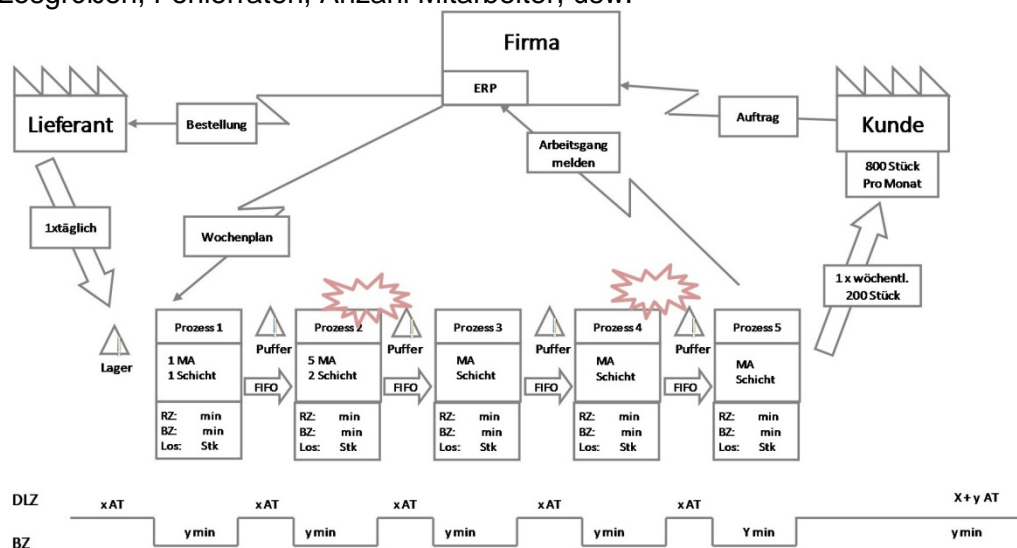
Losgrößen, Fehlerraten, Anzahl Mitarbeiter, usw.

Firma

ERP

Lieferant

Bestellung

Auftrag

Kunde

800 Stück
Pro Monat

Arbeitsgang melden

1xtäglich

Wochenplan

1 x wöchentl.
200 Stück

Lager

Prozess 1
1 MA
1 Schicht
RZ: min
BZ: min
Los: Stk

Puffer

FIFO

Prozess 2
5 MA
2 Schicht
RZ: min
BZ: min
Los: Stk

Puffer

FIFO

Prozess 3
MA
Schicht
RZ: min
BZ: min
Los: Stk

Puffer

FIFO

Prozess 4
MA
Schicht
RZ: min
BZ: min
Los: Stk

Puffer

FIFO

Prozess 5
MA
Schicht
RZ: min
BZ: min
Los: Stk

DLZ
BZ

xAT
y min
xAT
y min
xAT
y min
xAT
y min
xAT
Y min
X + y AT
y min